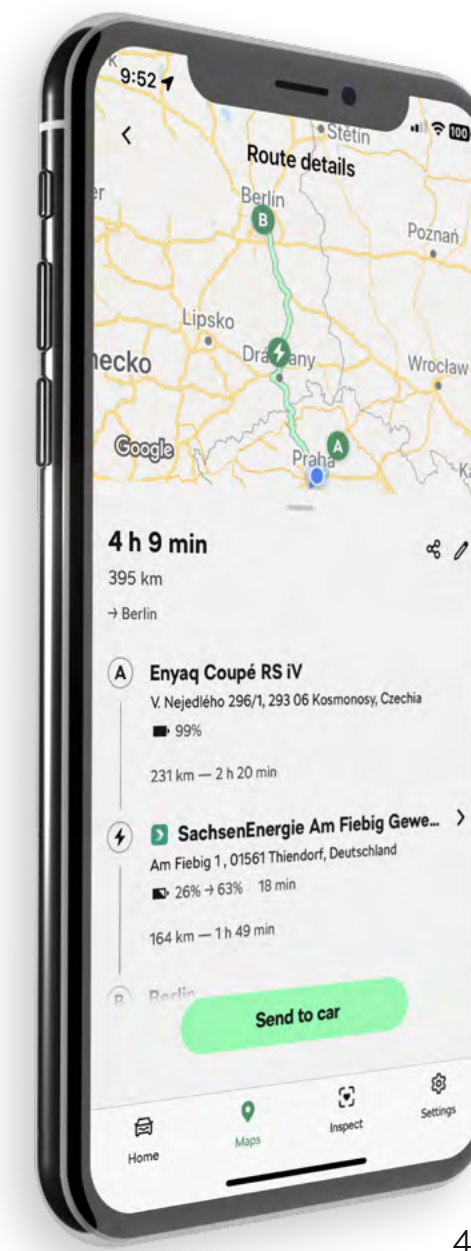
9:52

100

Štětín

Route details

Berlin

B

Poznań

er

Lipsko

necko

Drážďany

Wrocław

Google

Praha

A

K

4 h 9 min

395 km

→ Berlin

A

Enyaq Coupé RS iV

V. Nejedlého 296/1, 293 06 Kosmonosy, Czechia

99%

231 km — 2 h 20 min

SachsenEnergie Am Fiebig Gewe...

Am Fiebig 1 , 01561 Thiendorf, Deutschland

26% → 63% 18 min

164 km — 1 h 49 min

B

Berlin

Send to car

Home

Maps

Inspect

Settings

4